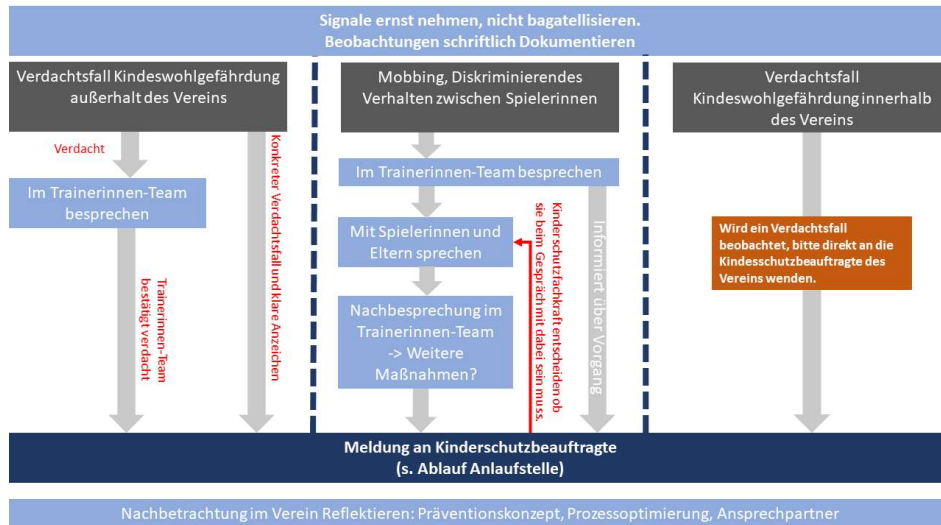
Signale ernst nehmen, nicht bagatellisieren.
Beobachtungen schriftlich Dokumentieren

Verdachtsfall Kindeswohlgefährdung außerhalb des Vereins

Verdacht

Im Trainerinnen-Team besprechen

Trainerinnen-Team bestätigt Verdacht

Konkreter Verdachtsfall und klare Anzeichen

Mobbing, Diskriminierendes Verhalten zwischen Spielerinnen

Im Trainerinnen-Team besprechen

Mit Spielerinnen und Eltern sprechen

Nachbesprechung im Trainerinnen-Team -> Weitere Maßnahmen?

Kinderschutzfachkraft entscheiden ob sie beim Gespräch mit dabei sein muss.

Informiert über Vorgang

Verdachtsfall Kindeswohlgefährdung innerhalb des Vereins

Wird ein Verdachtsfall beobachtet, bitte direkt an die Kindesschutzbeauftragte des Vereins wenden.

Meldung an Kinderschutzbeauftragte
(s. Ablauf Anlaufstelle)

Nachbetrachtung im Verein Reflektieren: Präventionskonzept, Prozessoptimierung, Ansprechpartner